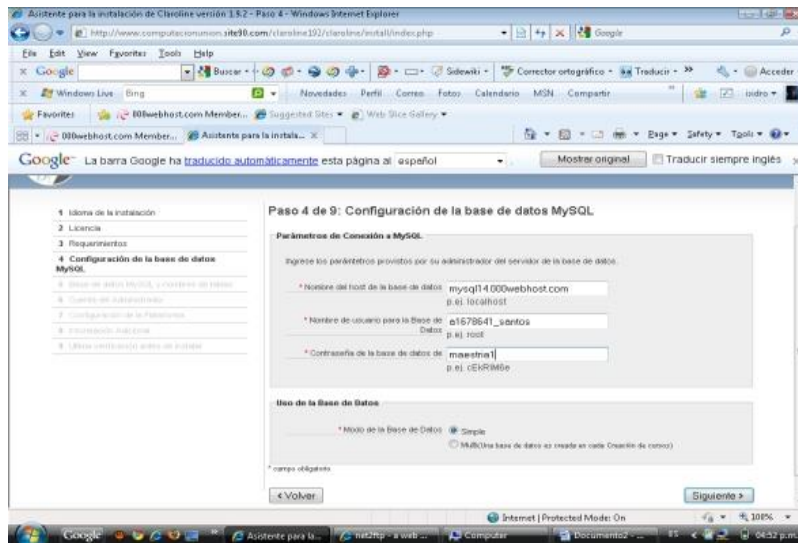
Asistente para la instalación de Claroline versión 1.9.2 - Paso 4 - Windows Internet Explorer

http://www.computacionunion.site90.com/claroline192/claroline/install/index.php

Google

File Edit View Favorites Tools Help

Google Buscar Sidewiki Corrector ortográfico Traducir Acceder

Windows Live Bing Novedades Perfil Correo Fotos Calendario MSN Compartir isidro

Favorites 000webhost.com Member... Suggested Sites Web Slice Gallery

000webhost.com Member... Asistente para la instala... Page Safety Tools

Google La barra Google ha traducido automáticamente esta página al español Mostrar original Traducir siempre inglés

1 Idioma de la instalación
2 Licencia
3 Requerimientos
4 Configuración de la base de datos MySQL
5 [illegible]
6 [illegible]
7 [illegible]
8 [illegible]
9 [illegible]

Paso 4 de 9: Configuración de la base de datos MySQL

Parámetros de Conexión a MySQL

Ingrese los parámetros provistos por su administrador del servidor de la base de datos.

* Nombre del host de la base de datos mysql14.000webhost.com
p.ej. localhost

* Nombre de usuario para la Base de Datos a1678641_santos
p.ej. root

* Contraseña de la base de datos de maestria1
p.ej. cEkRIM6e

Uso de la Base de Datos

* Modo de la Base de Datos Simple
Multi(Una base de datos es creada en cada Creación de curso)

* campo obligatorio

< Volver Siguiente >

Internet | Protected Mode: On 100%

Asistente para la... net2ftp - a web ... Computer Documento2 - ... 04:52 p.m.